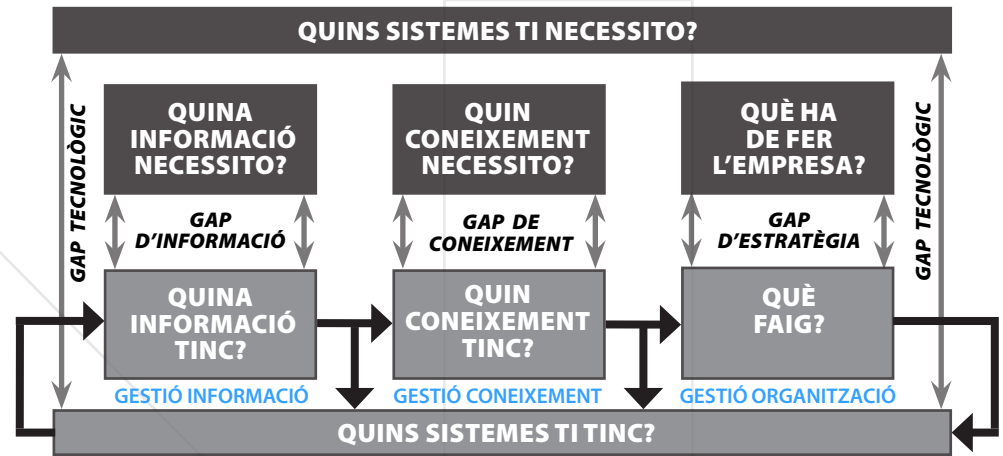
QUINS SISTEMES TI NECESSITO?

GAP TECNOLÒGIC

QUINA INFORMACIÓ NECESSITO?

GAP D'INFORMACIÓ

QUINA INFORMACIÓ TINC?

GESTIÓ INFORMACIÓ

QUIN CONEIXEMENT NECESSITO?

GAP DE CONEIXEMENT

QUIN CONEIXEMENT TINC?

GESTIÓ CONEIXEMENT

QUÈ HA DE FER L'EMPRESA?

GAP D'ESTRATÈGIA

QUÈ FAIG?

GESTIÓ ORGANITZACIÓ

GAP TECNOLÒGIC

QUINS SISTEMES TI TINC?